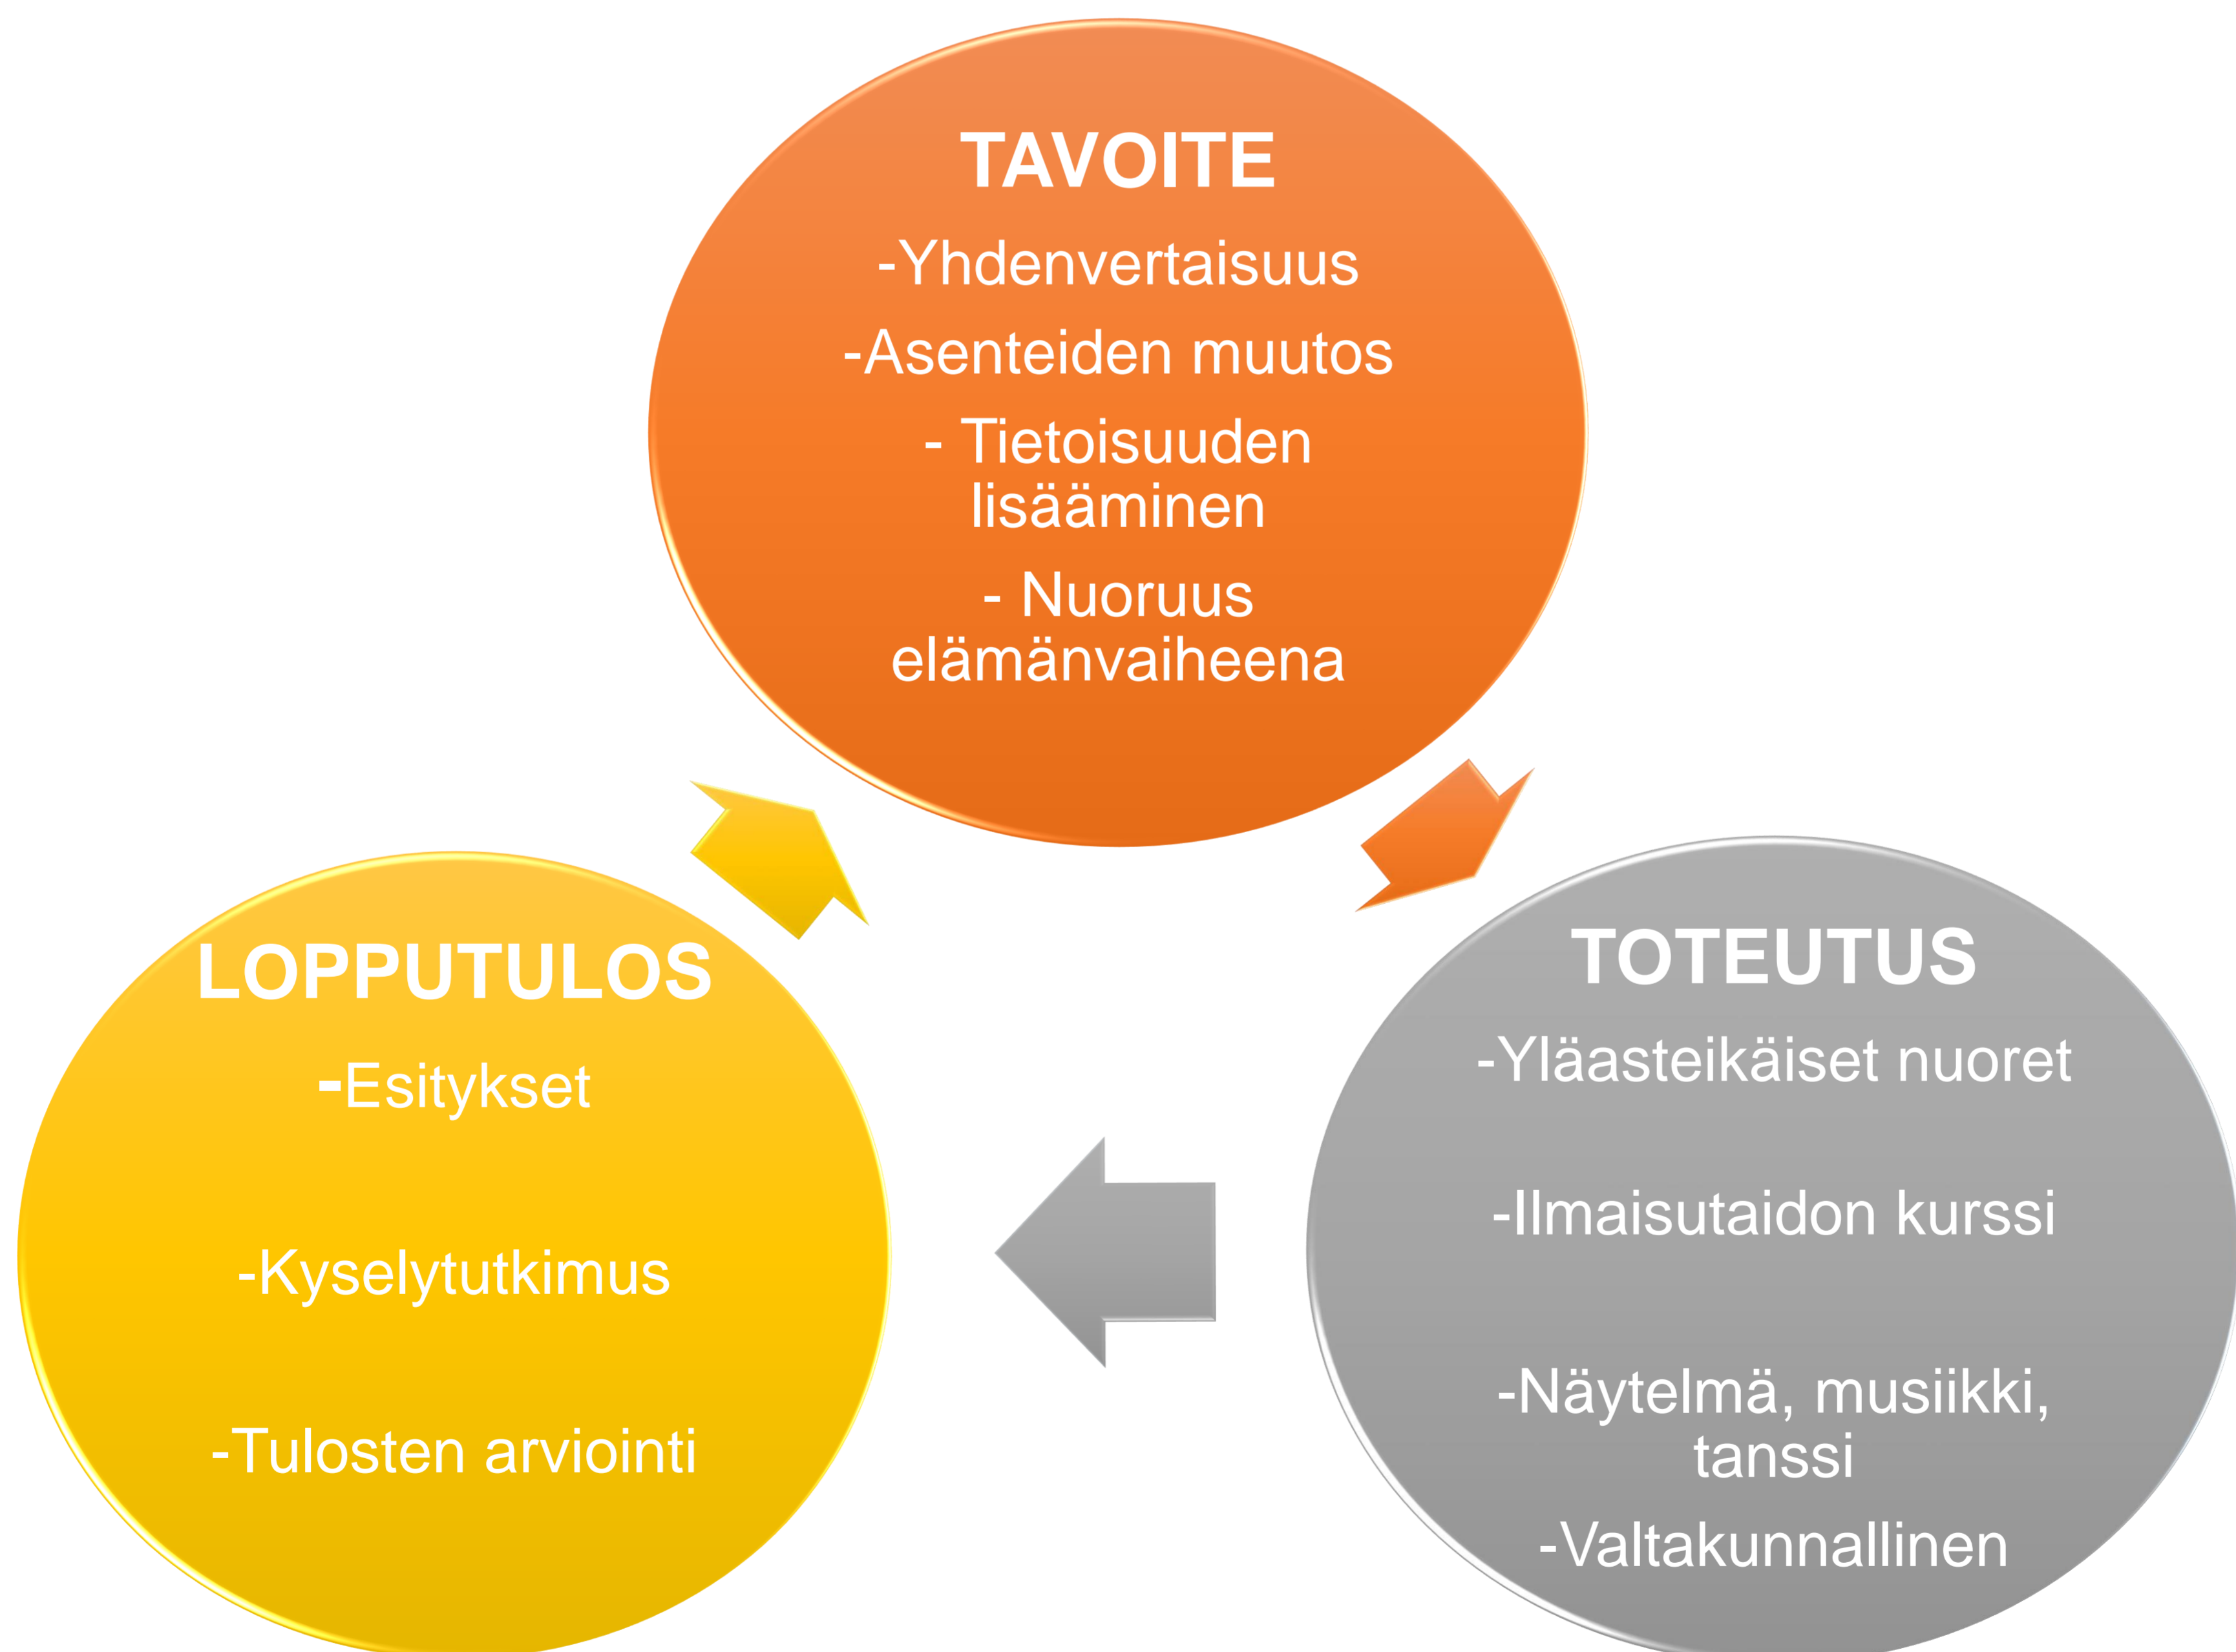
TAVOITE

-Yhdenvertaisuus

-Asenteiden muutos

- Tietoisuuden lisääminen

- Nuoruus elämänvaiheena

TOTEUTUS

-Yläasteikäiset nuoret

-Ilmaisutaidon kurssi

-Näytelmä, musiikki, tanssi

-Valtakunnallinen

LOPPUTULOS

-Esitykset

-Kyselytutkimus

-Tulosten arviointi